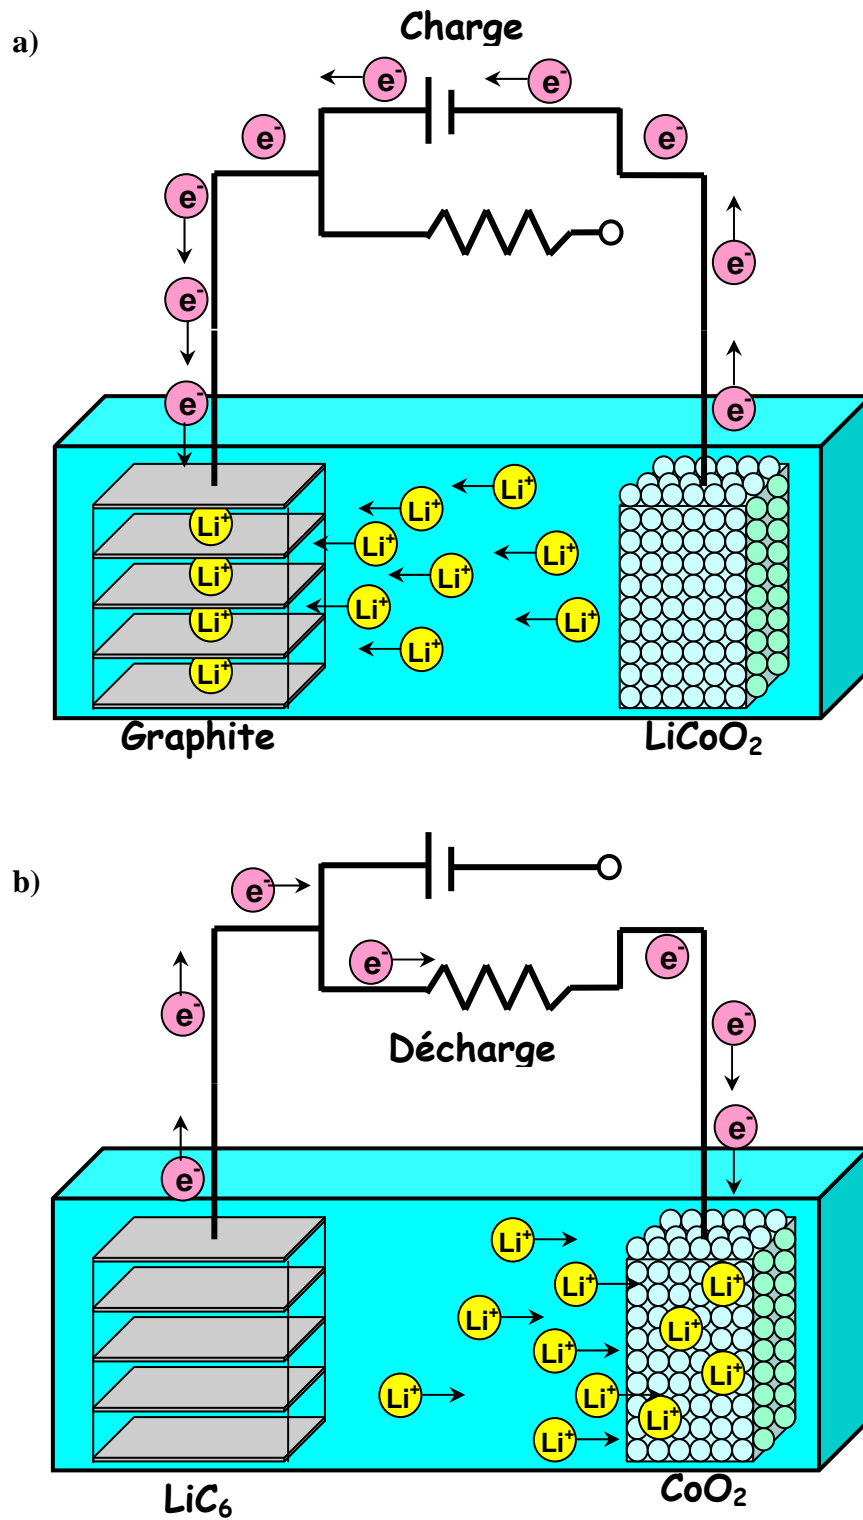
a)

Charge

$e^-$ $e^-$ $e^-$ $e^-$ $e^-$ $e^-$ $e^-$ $e^-$ $e^-$

$Li^+$ $Li^+$ $Li^+$ $Li^+$ $Li^+$ $Li^+$ $Li^+$ $Li^+$ $Li^+$ $Li^+$ $Li^+$ $Li^+$

Graphite

$LiCoO_2$

b)

$e^-$ $e^-$ $e^-$ $e^-$ $e^-$ $e^-$ $e^-$

Décharge

$Li^+$ $Li^+$ $Li^+$ $Li^+$ $Li^+$ $Li^+$ $Li^+$ $Li^+$ $Li^+$ $Li^+$ $Li^+$ $Li^+$

$LiC_6$

$CoO_2$